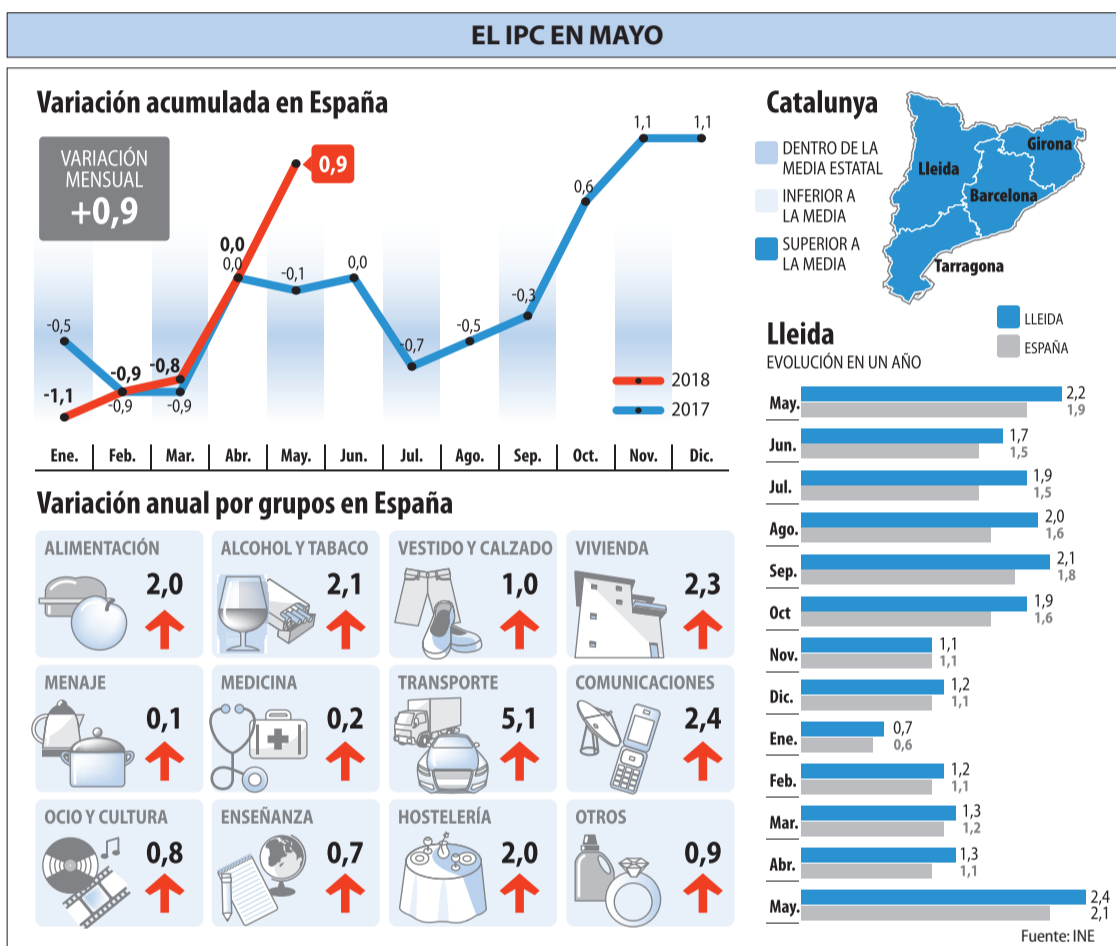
EL IPC EN MAYO

Variación acumulada en España

VARIACIÓN MENSUAL
+0,9

0,9

1,1 1,1

0,6

0,0
0,0 -0,1 0,0

-0,3

-0,5 -0,7 -0,5

-1,1 -0,9 -0,8
-0,9 -0,9

2018
2017

Ene. Feb. Mar. Abr. May. Jun. Jul. Ago. Sep. Oct. Nov. Dic.

Catalunya

DENTRO DE LA MEDIA ESTATAL
INFERIOR A LA MEDIA
SUPERIOR A LA MEDIA

Girona
Lleida
Barcelona
Tarragona

Lleida
EVOLUCIÓN EN UN AÑO

LLEIDA
ESPAÑA

| | Lleida | España |
|---|---|---|
| May. | 2,2 | 1,9 |
| Jun. | 1,7 | 1,5 |
| Jul. | 1,9 | 1,5 |
| Ago. | 2,0 | 1,6 |
| Sep. | 2,1 | 1,8 |
| Oct | 1,9 | 1,6 |
| Nov. | 1,1 | 1,1 |
| Dic. | 1,2 | 1,1 |
| Ene. | 0,7 | 0,6 |
| Feb. | 1,2 | 1,1 |
| Mar. | 1,3 | 1,2 |
| Abr. | 1,3 | 1,1 |
| May. | 2,4 | 2,1 |

Variación anual por grupos en España

| | | | |
|---|---|---|---|
| ALIMENTACIÓN 2,0 | ALCOHOL Y TABACO 2,1 | VESTIDO Y CALZADO 1,0 | VIVIENDA 2,3 |
| MENAJE 0,1 | MEDICINA 0,2 | TRANSPORTE 5,1 | COMUNICACIONES 2,4 |
| OCIO Y CULTURA 0,8 | ENSEÑANZA 0,7 | HOSTELERÍA 2,0 | OTROS 0,9 |

Fuente: INE